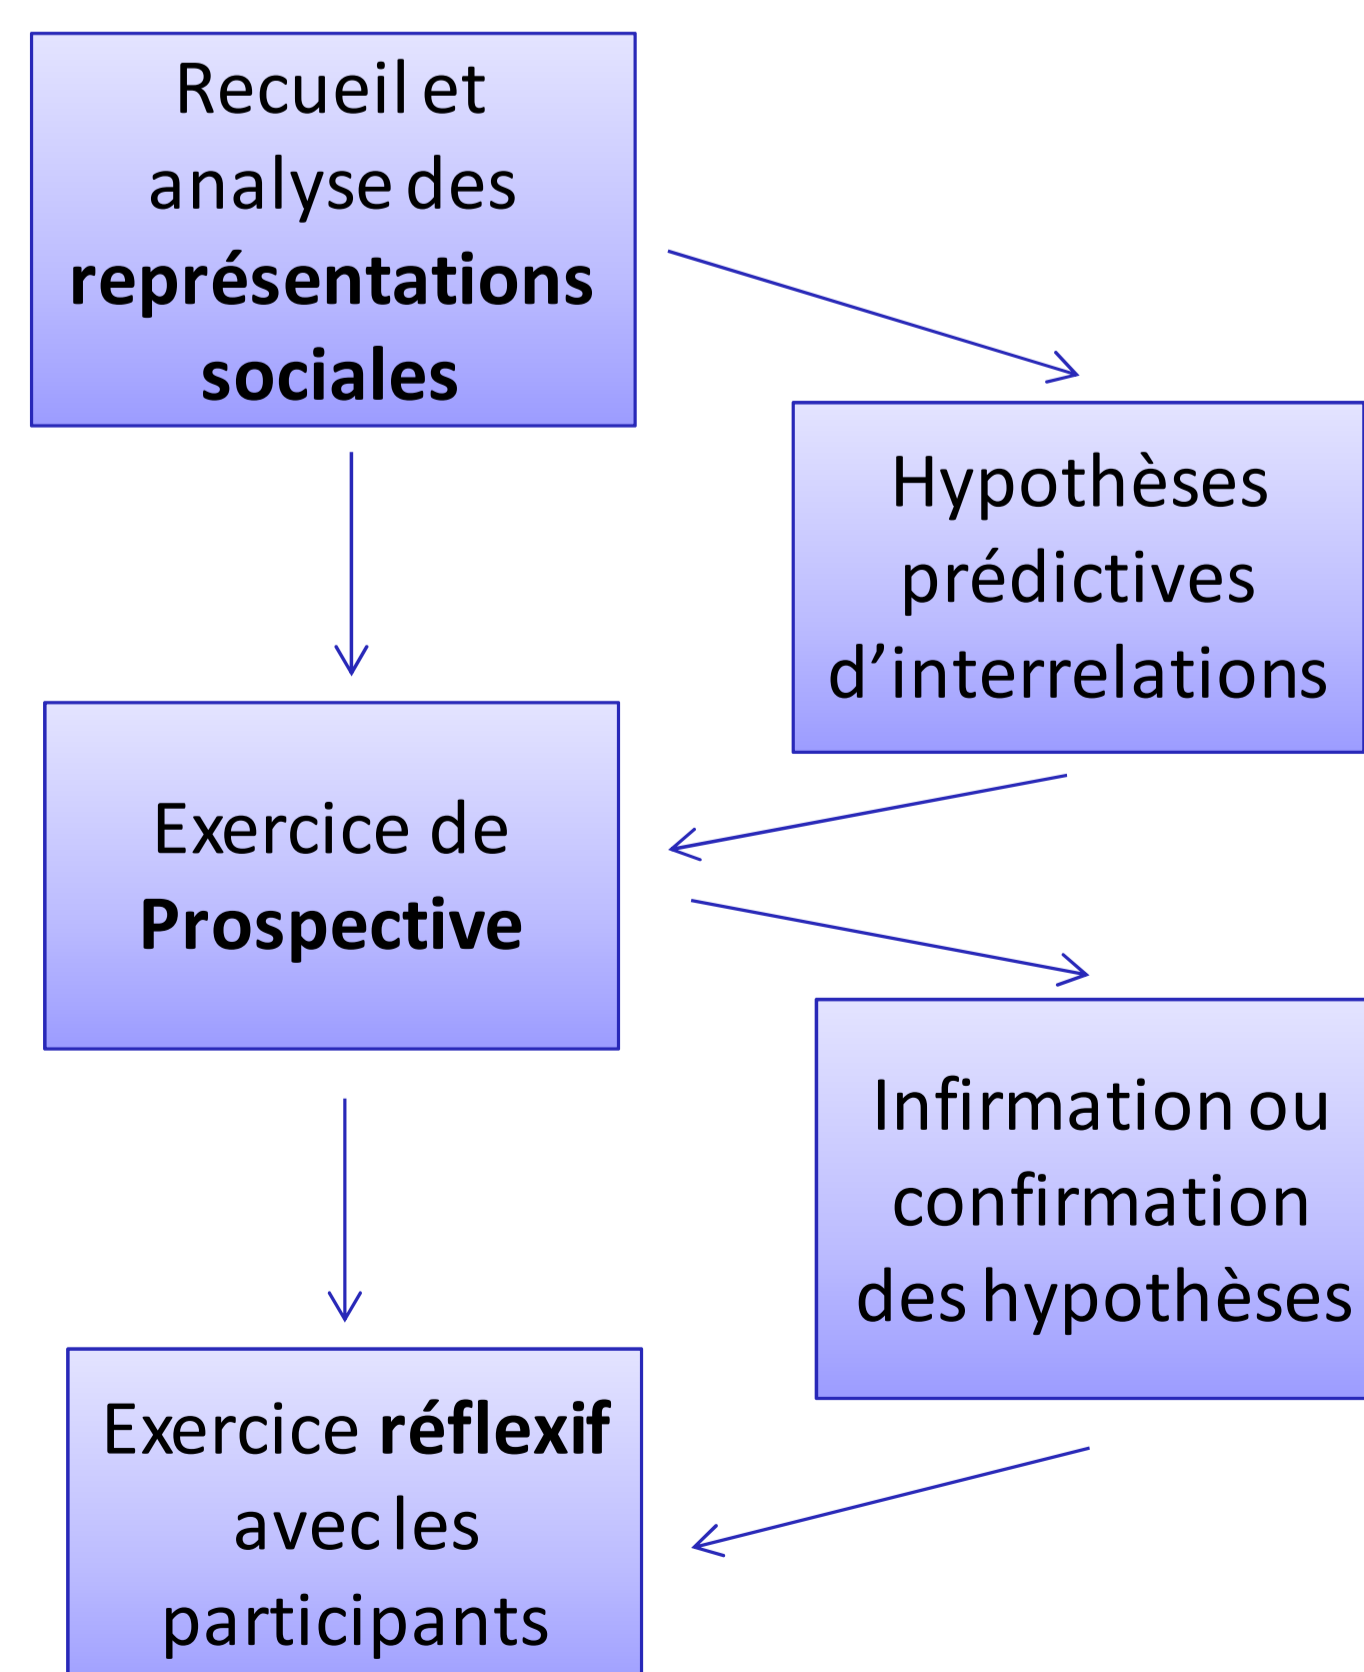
Recueil et analyse des **représentations sociales**

Hypothèses prédictives d'interrelations

Exercice de **Prospective**

Infirmation ou confirmation des hypothèses

Exercice **réflexif** avec les participants